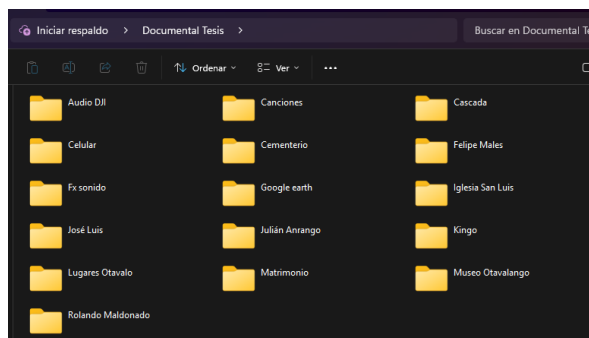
Iniciar respaldo > Documental Tesis >

Buscar en Documental Te

Ordenar

Ver

...

Audio DJI

Canciones

Cascada

Celular

Cementerio

Felipe Males

Fx sonido

Google earth

Iglesia San Luis

José Luis

Julián Anrango

Kingo

Lugares Otavalo

Matrimonio

Museo Otavalango

Rolando Maldonado